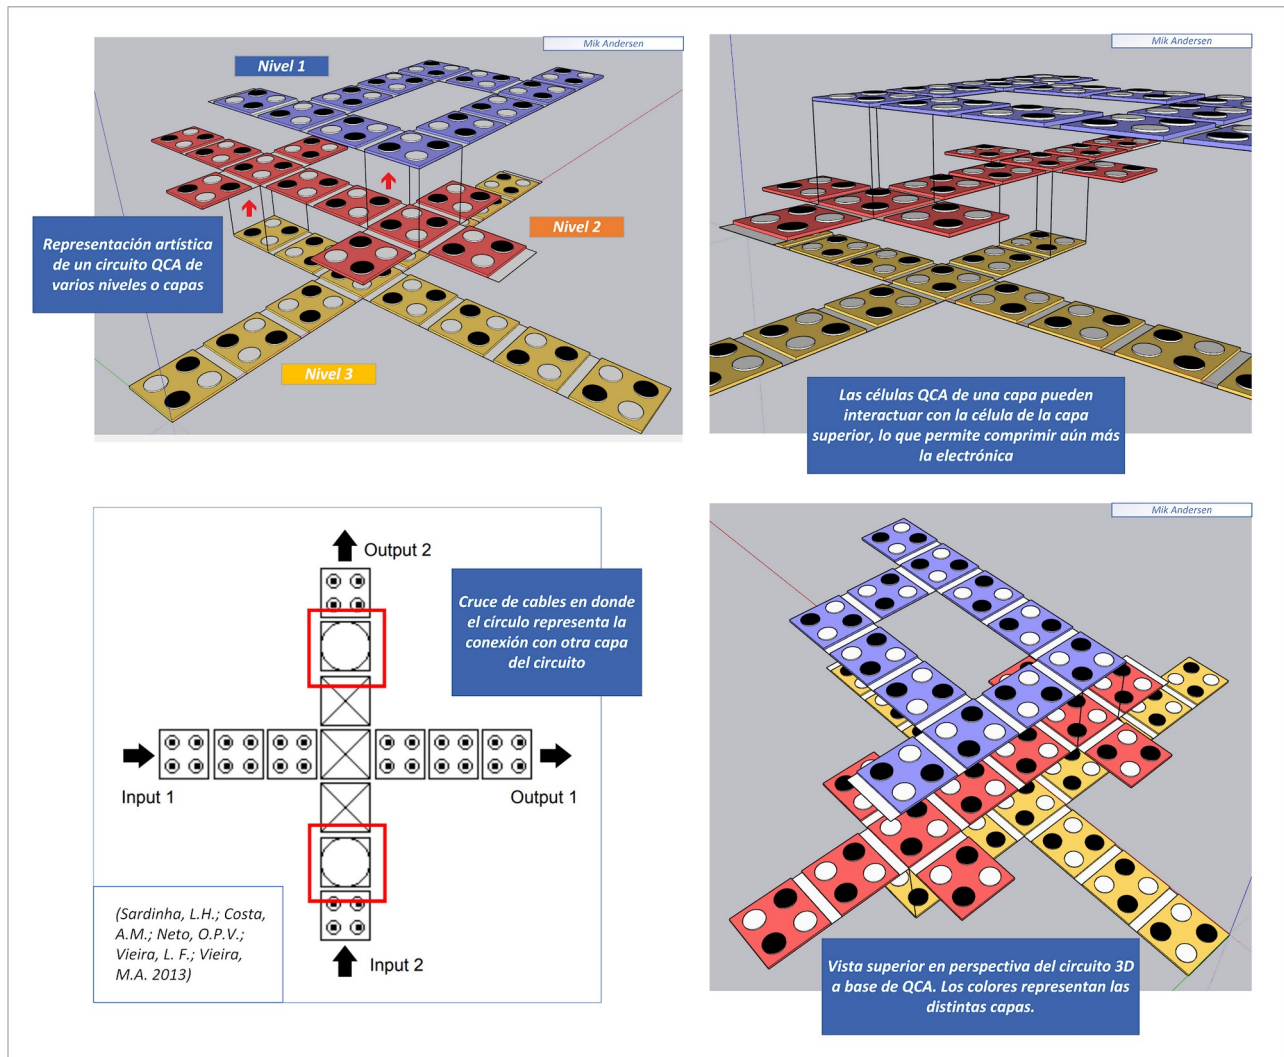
Mik Andersen

Nivel 1

Nivel 2

Nivel 3

Representación artística de un circuito QCA de varios niveles o capas

Mik Andersen

Las células QCA de una capa pueden interactuar con la célula de la capa superior, lo que permite comprimir aún más la electrónica

Output 2

Cruce de cables en donde el círculo representa la conexión con otra capa del circuito

Input 1

Output 1

Input 2

(Sardinha, L.H.; Costa, A.M.; Neto, O.P.V.; Vieira, L. F.; Vieira, M.A. 2013)

Mik Andersen

Vista superior en perspectiva del circuito 3D a base de QCA. Los colores representan las distintas capas.